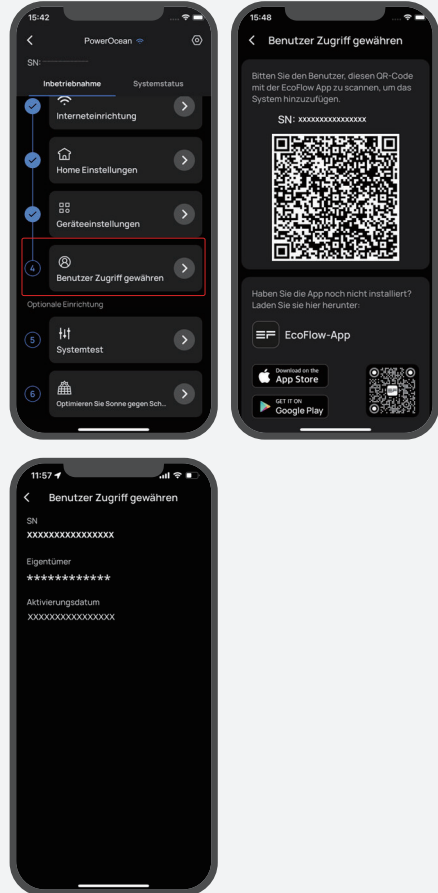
15:42

PowerOcean

SN:

Inbetriebnahme

Systemstatus

Interneteinrichtung

Home Einstellungen

Geräteeinstellungen

4

Benutzer Zugriff gewähren

Optionale Einrichtung

5

Systemtest

6

Optimieren Sie Sonne gegen Sch...

15:48

Benutzer Zugriff gewähren

Bitten Sie den Benutzer, diesen QR-Code mit der EcoFlow App zu scannen, um das System hinzuzufügen.

SN: xxxxxxxxxxxxxxxx

Haben Sie die App noch nicht installiert? Laden Sie sie hier herunter:

EcoFlow-App

Download on the App Store

GET IT ON Google Play

11:57

Benutzer Zugriff gewähren

SN

XXXXXXXXXXXXXXXX

Eigentümer

\*\*\*\*\*\*\*\*\*\*\*\*

Aktivierungsdatum

XXXXXXXXXXXXXXXX